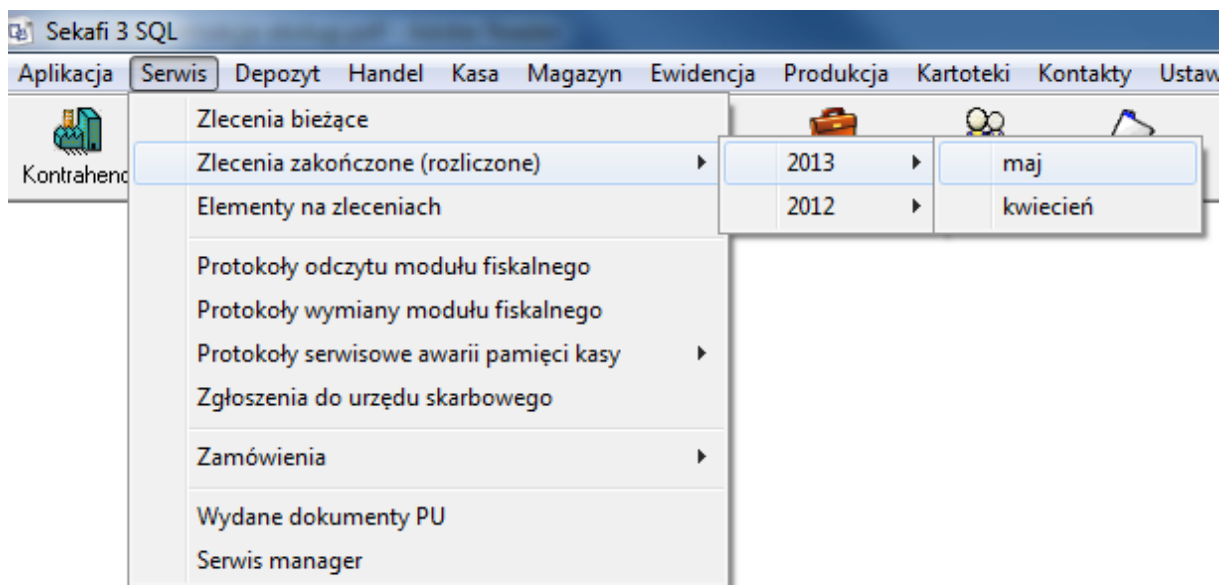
Sekafi 3 SQL

Aplikacja Serwis Depozyt Handel Kasa Magazyn Ewidencja Produkcja Kartoteki Kontakty Ustaw

Kontrahenc

Zlecenia bieżące
Zlecenia zakończone (rozliczone)
Elementy na zleceniach

Protokoły odczytu modułu fiskalnego
Protokoły wymiany modułu fiskalnego
Protokoły serwisowe awarii pamięci kasy
Zgłoszenia do urzędu skarbowego

Zamówienia

Wydane dokumenty PU
Serwis manager

2013
2012

maj
kwiecień